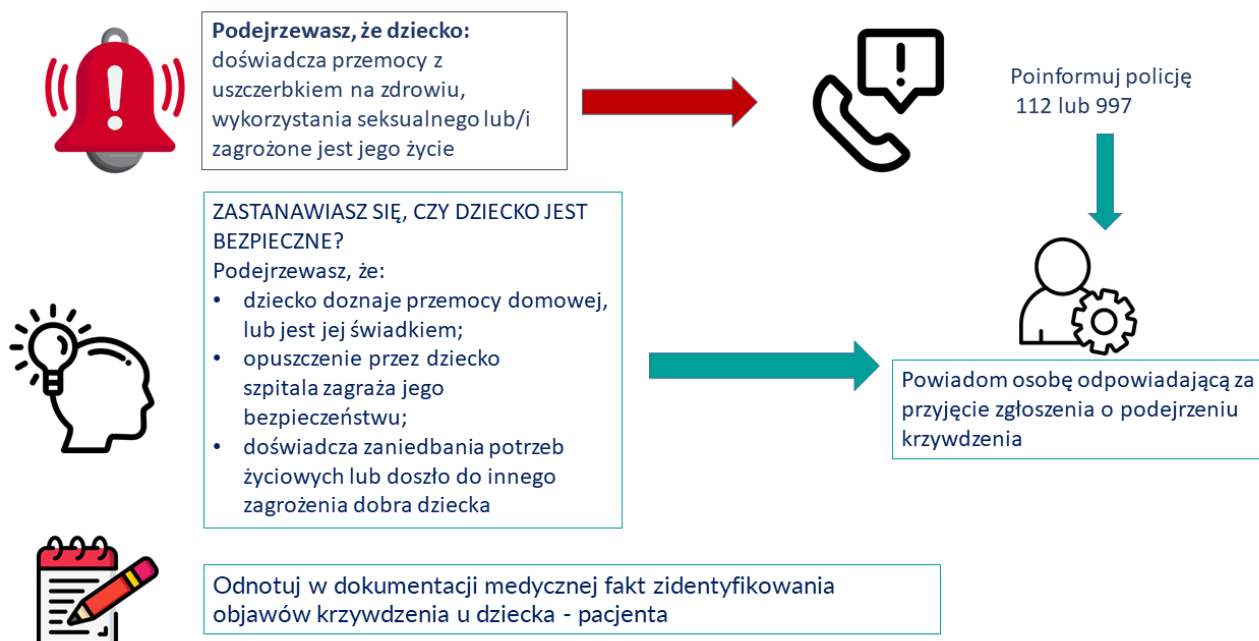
**Podejrzewasz, że dziecko:**
doświadcza przemocy z uszczerbkiem na zdrowiu, wykorzystania seksualnego lub/i zagrożone jest jego życie

Poinformuj policję
112 lub 997

ZASTANAWIASZ SIĘ, CZY DZIECKO JEST BEZPIECZNE?
Podejrzewasz, że:
• dziecko doznaje przemocy domowej, lub jest jej świadkiem;
• opuszczenie przez dziecko szpitala zagraża jego bezpieczeństwu;
• doświadcza zaniedbania potrzeb życiowych lub doszło do innego zagrożenia dobra dziecka

Powiadom osobę odpowiadającą za przyjęcie zgłoszenia o podejrzeniu krzywdzenia

Odnotuj w dokumentacji medycznej fakt zidentyfikowania objawów krzywdzenia u dziecka - pacjenta